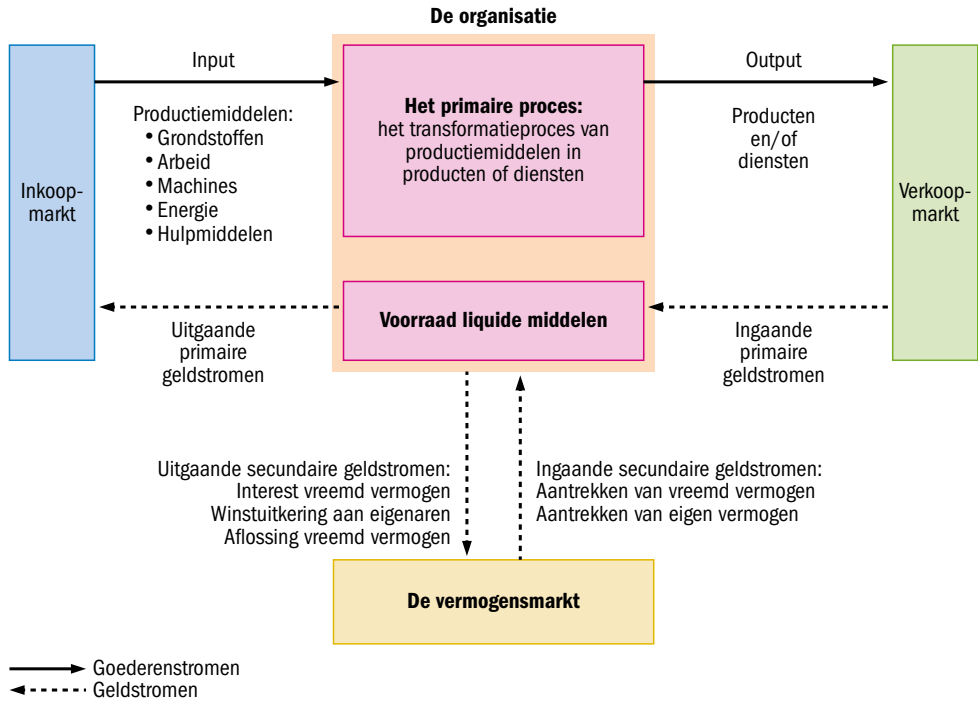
De organisatie

Inkoopmarkt

Input

Productiemiddelen:
• Grondstoffen
• Arbeid
• Machines
• Energie
• Hulpmiddelen

Het primaire proces:
het transformatieproces van productiemiddelen in producten of diensten

Output

Producten en/of diensten

Verkoopmarkt

Uitgaande primaire geldstromen

Voorraad liquide middelen

Ingaande primaire geldstromen

Uitgaande secundaire geldstromen:
Interest vreemd vermogen
Winstuitkering aan eigenaren
Aflossing vreemd vermogen

Ingaande secundaire geldstromen:
Aantrekken van vreemd vermogen
Aantrekken van eigen vermogen

De vermogensmarkt

Goederenstromen
Geldstromen